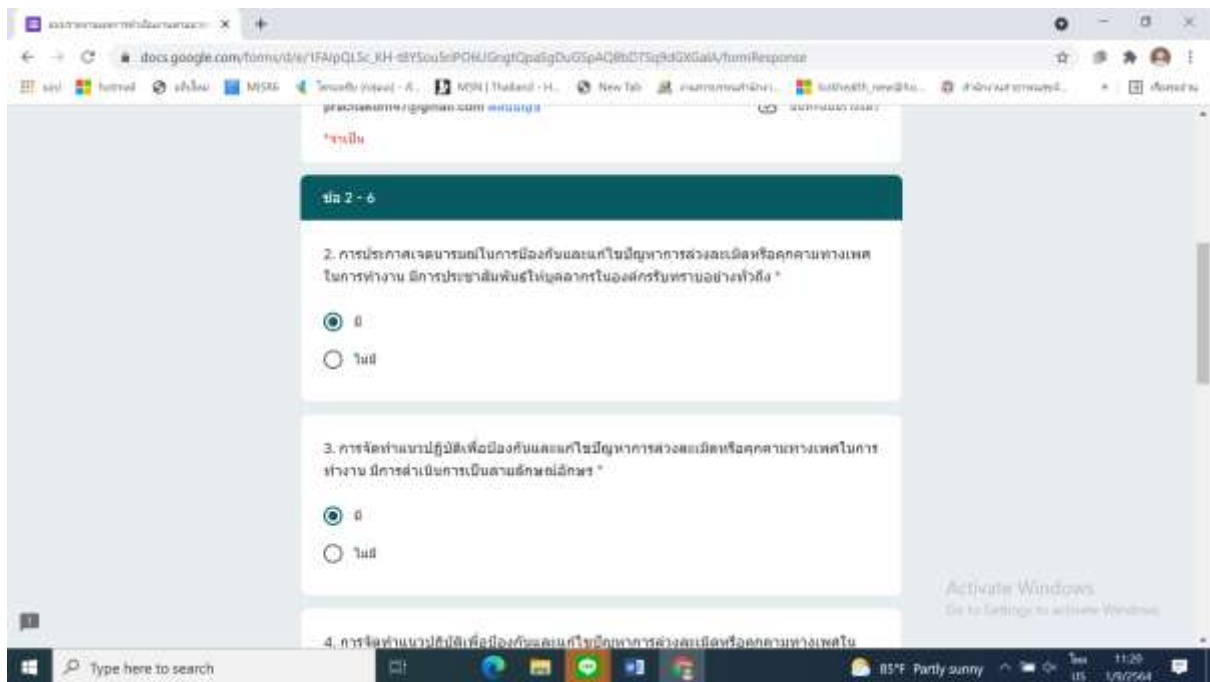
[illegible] ×
docs.google.com/forms/d/e/1FAIpQLSc_KH-t8YSou5riPOhUGngtQpa5gDuG5pACj8bDTSq9dGXGaIA/formResponse
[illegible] hotmail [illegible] MISR6 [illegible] MSN | Thailand - H... New Tab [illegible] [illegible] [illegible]

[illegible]@gmail.com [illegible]
*จำเป็น

ข้อ 2 - 6

2. การประกาศเจตนารมณ์ในการป้องกันและแก้ไขปัญหาการล่วงละเมิดหรือคุกคามทางเพศในการทำงาน มีการประชาสัมพันธ์ให้บุคลากรในองค์กรรับทราบอย่างทั่วถึง *

มี

ไม่มี

3. การจัดทำแนวปฏิบัติเพื่อป้องกันและแก้ไขปัญหาการล่วงละเมิดหรือคุกคามทางเพศในการทำงาน มีการดำเนินการเป็นลายลักษณ์อักษร *

มี

ไม่มี

4. การจัดทำแนวปฏิบัติเพื่อป้องกันและแก้ไขปัญหาการล่วงละเมิดหรือคุกคามทางเพศใน

Activate Windows
Go to Settings to activate Windows.

Type here to search
85°F Partly sunny
ไทย US
11:20
1/9/2564